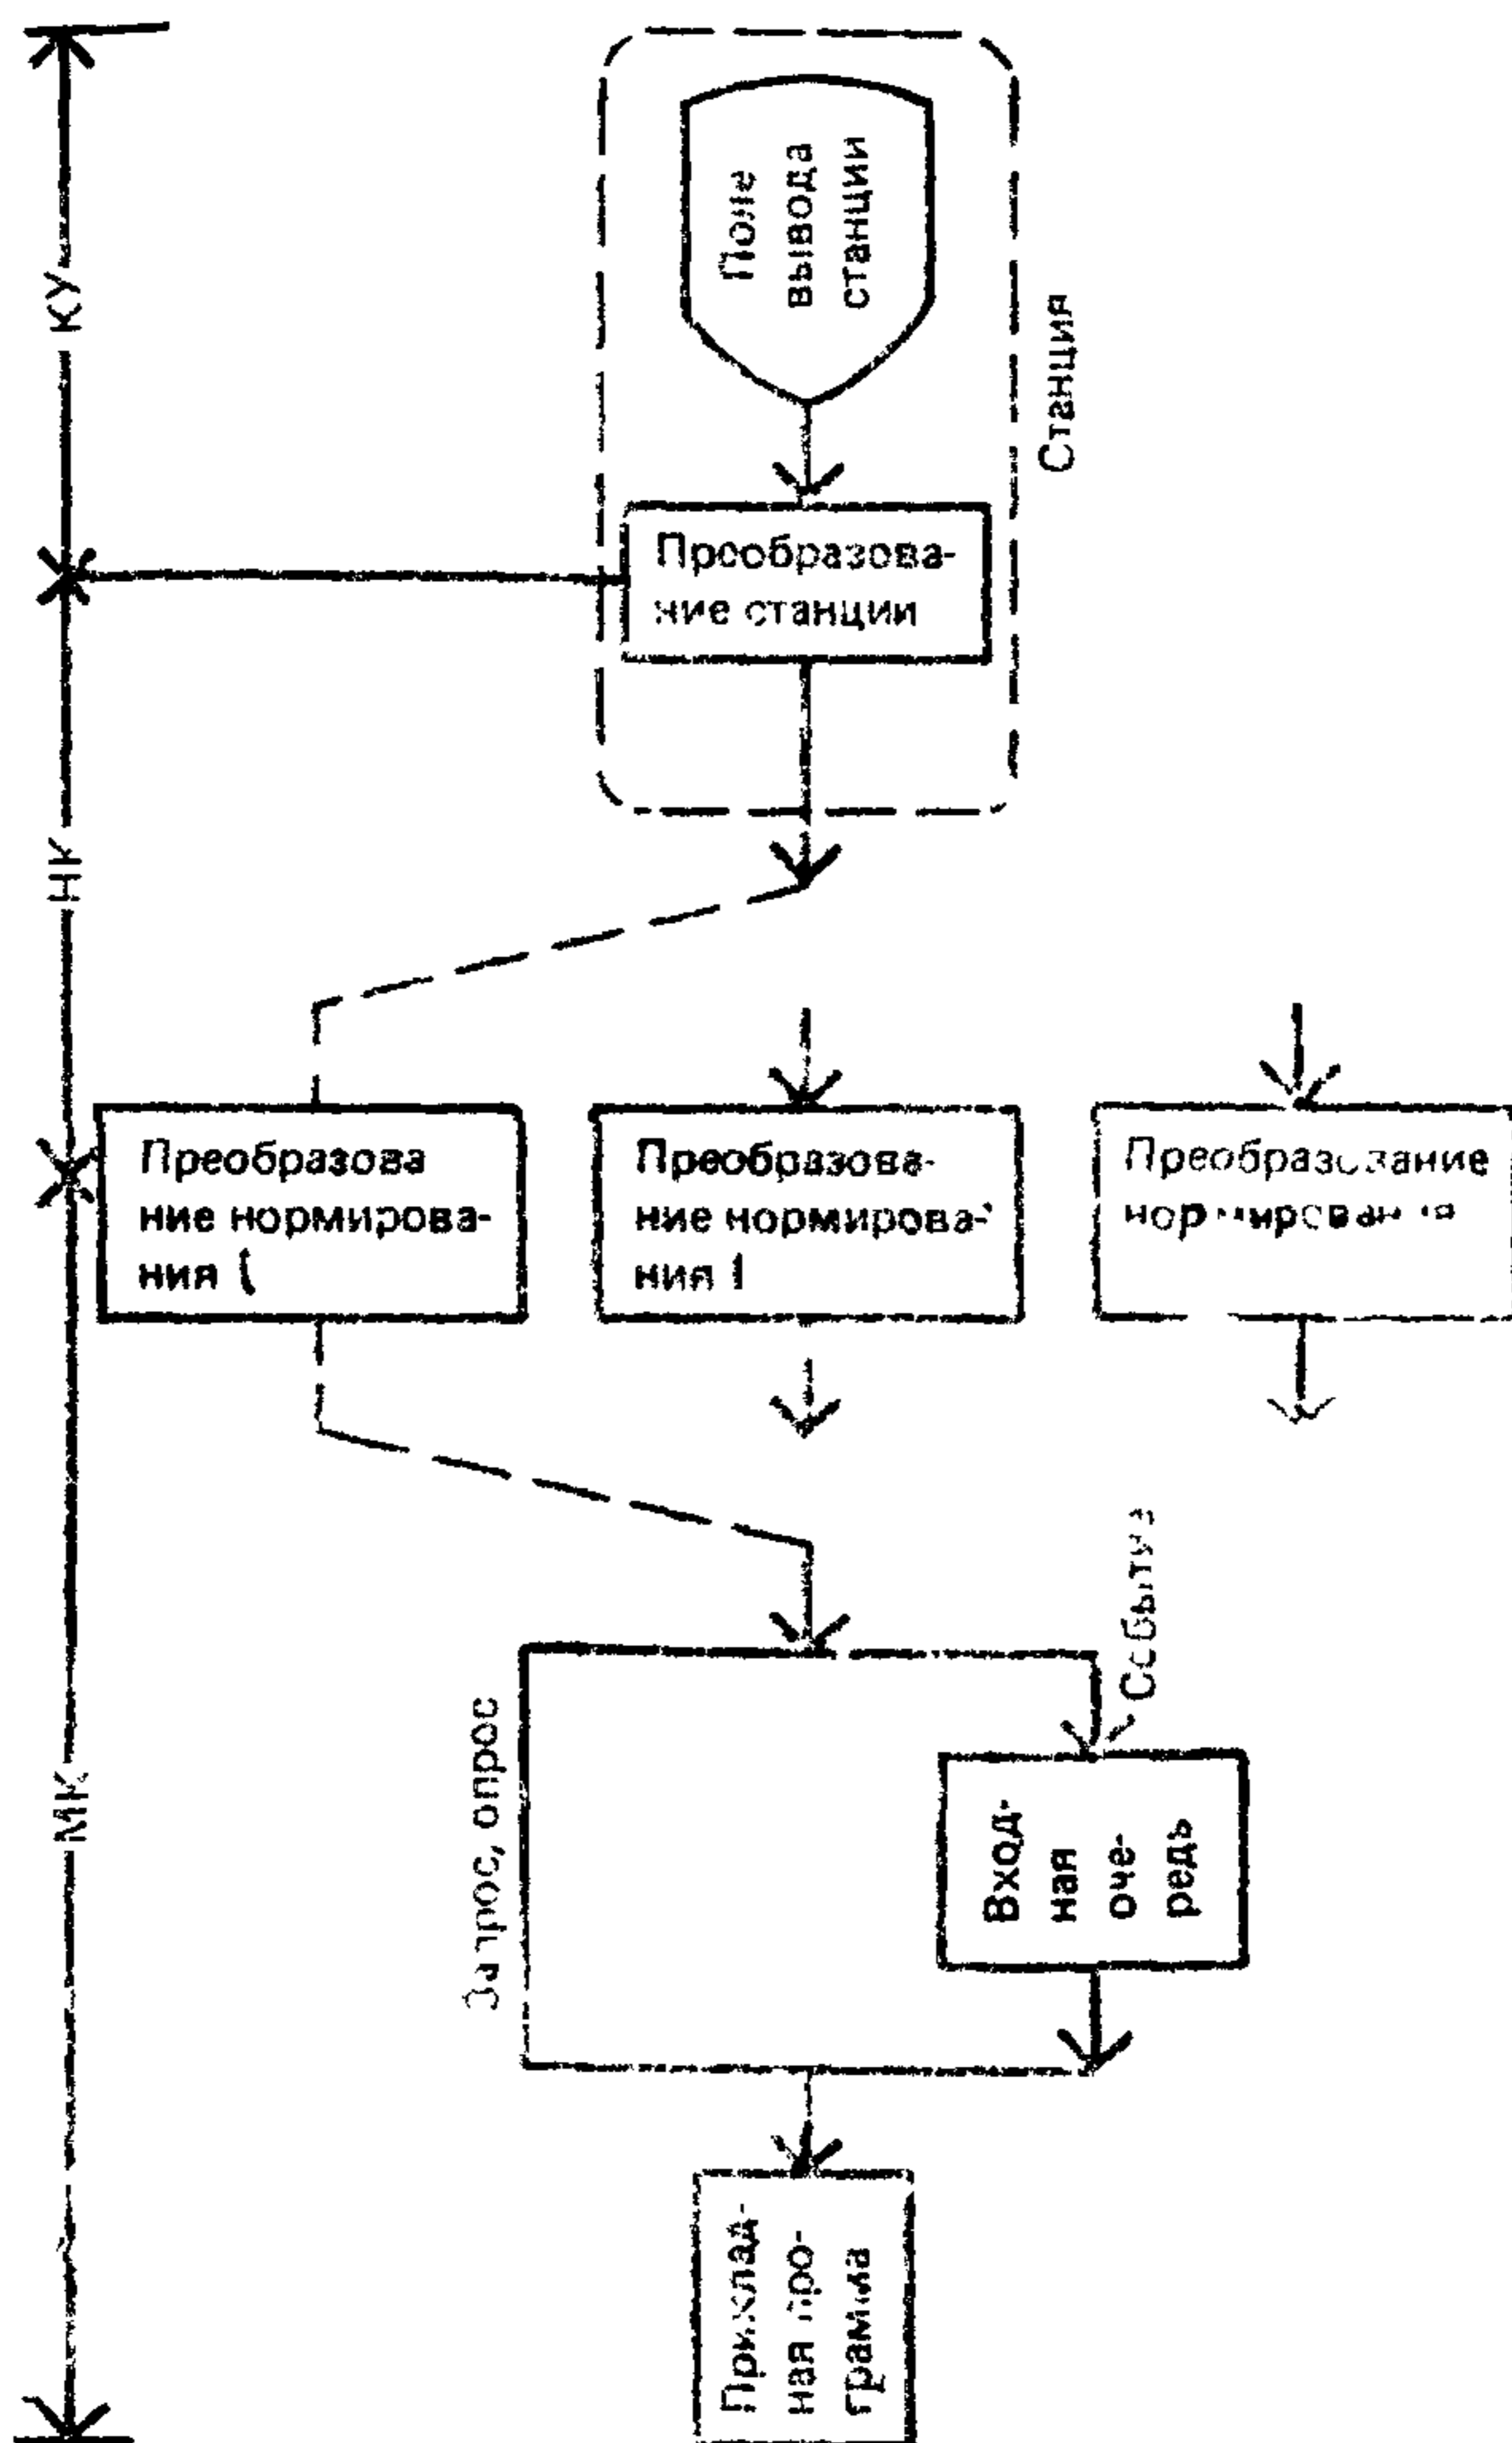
КУ

НК

МК

Поле вывода станции

Станция

Преобразование станции

Преобразование нормирования (

Преобразование нормирова' ния I

Преобразование нор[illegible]

События

Запрос, опрос

Входная очередь

Прикладная программа